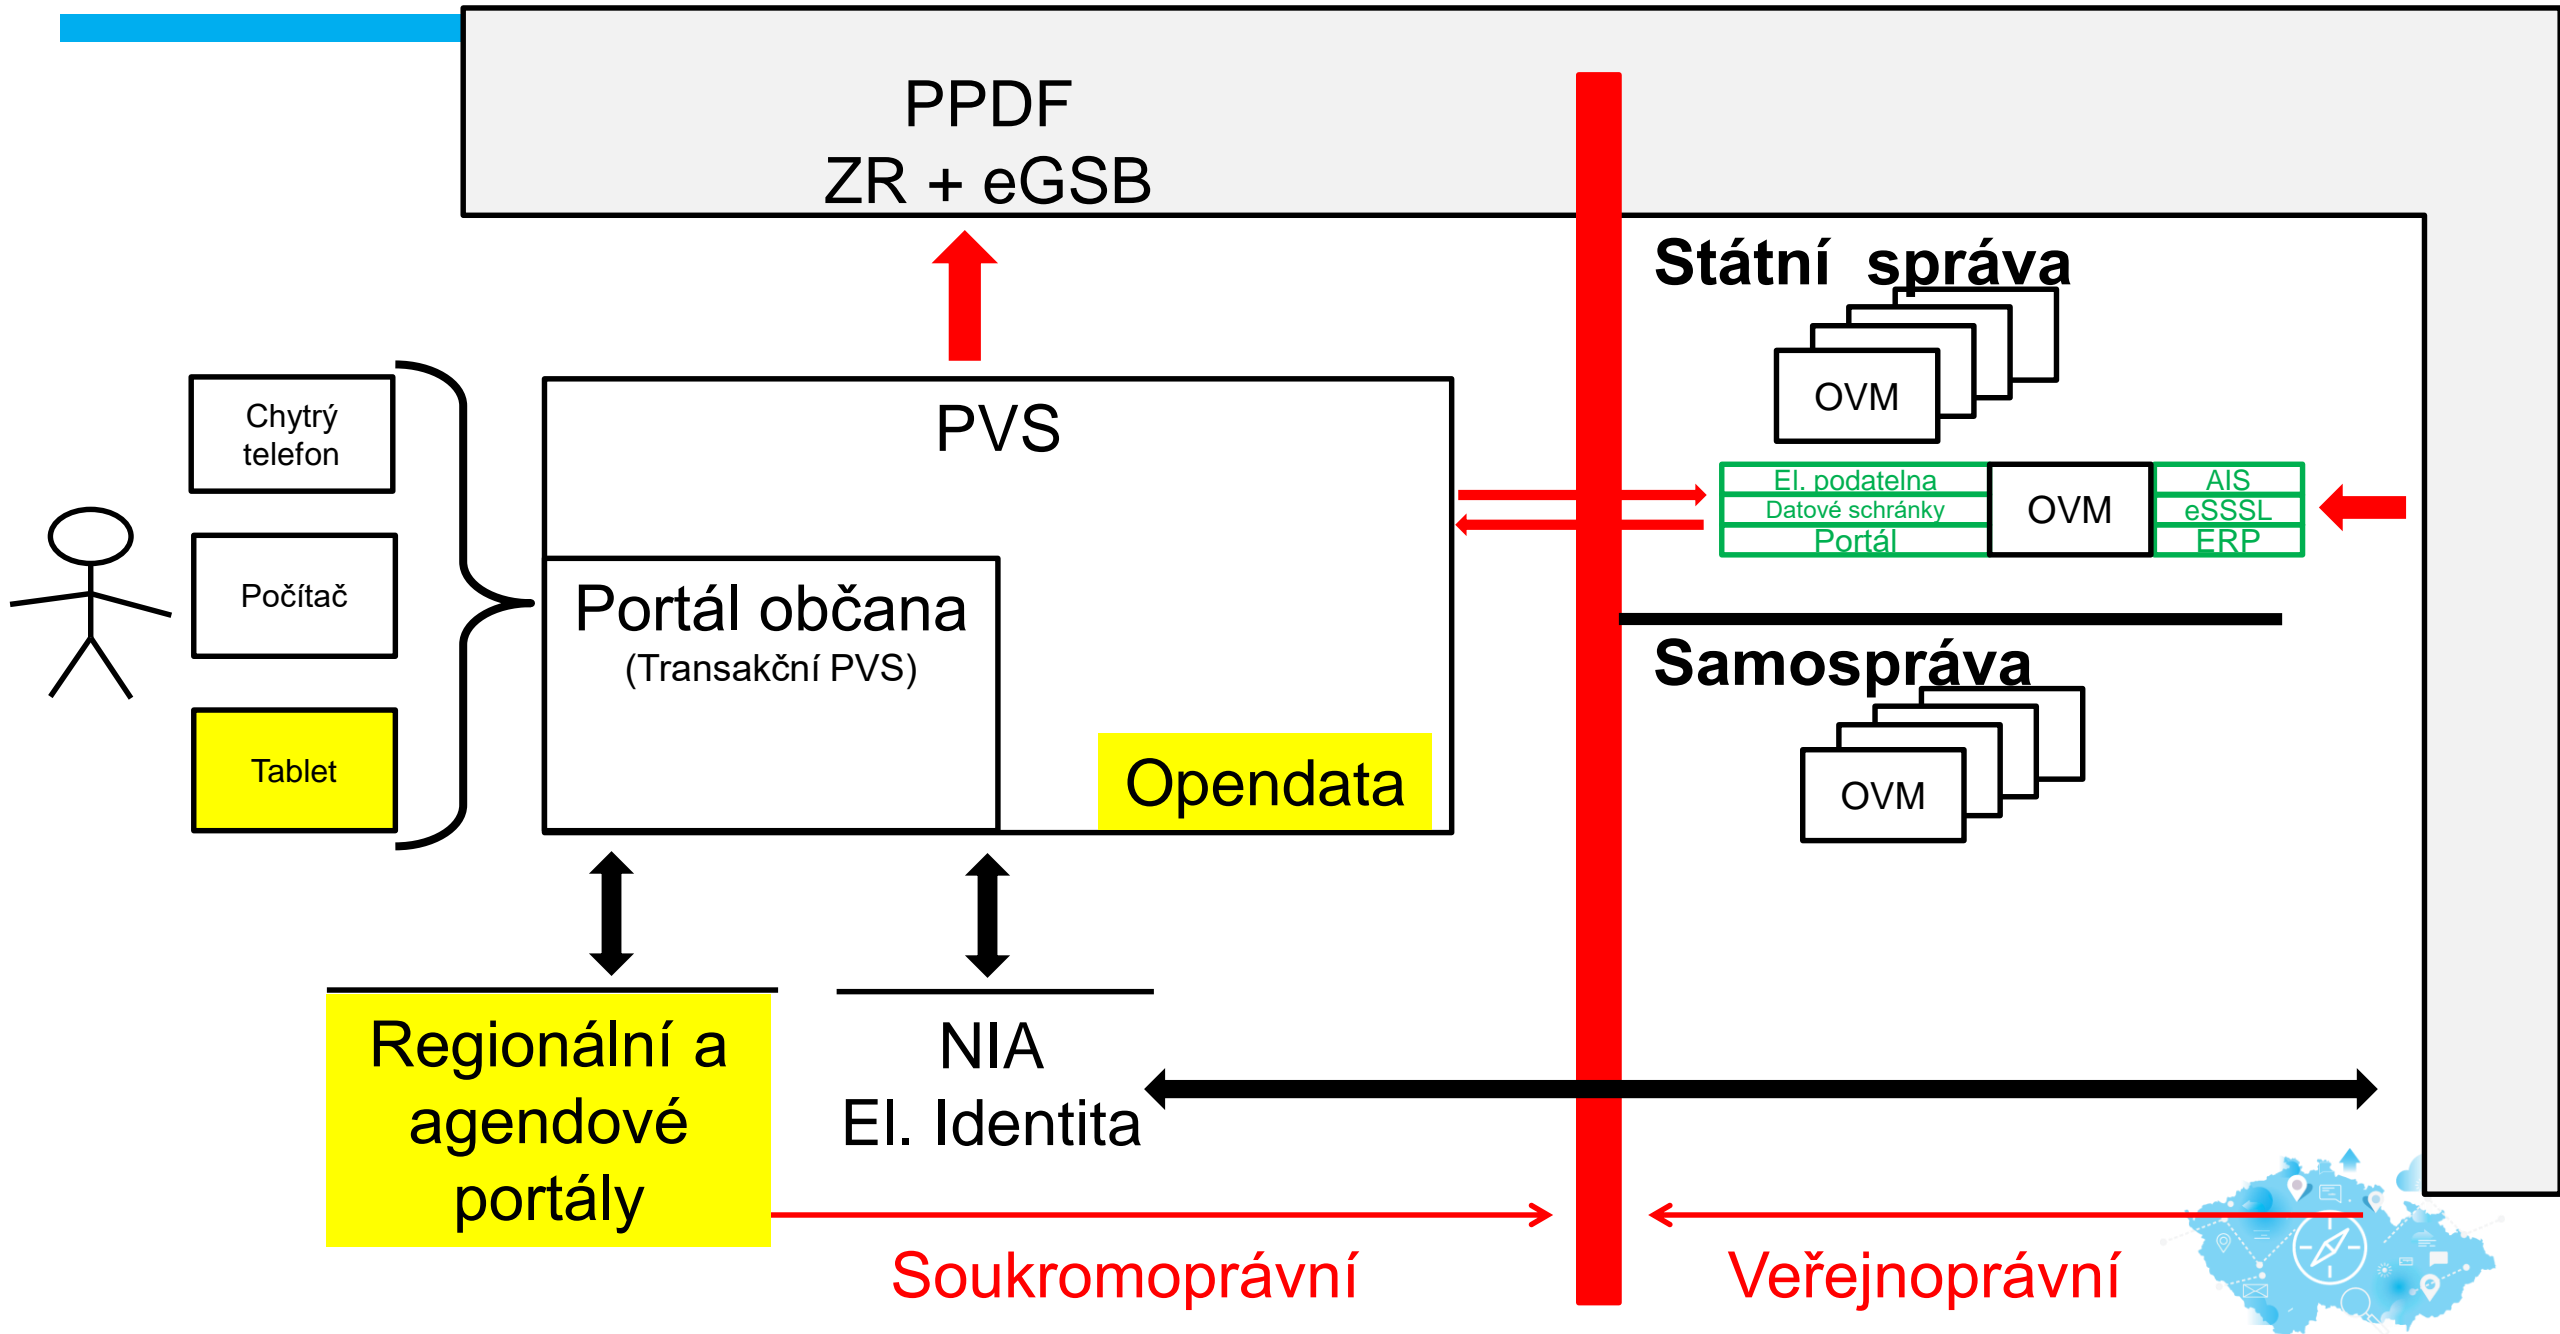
PPDF
ZR + eGSB

Státní správa

OVM

Chytrý telefon

Počítač

Tablet

PVS

Portál občana
(Transakční PVS)

Opendata

El. podatelna
Datové schránky
Portál

OVM

AIS
eSSSL
ERP

Samospráva

OVM

Regionální a agendové portály

NIA
El. Identita

Soukromoprávní

Veřejnoprávní